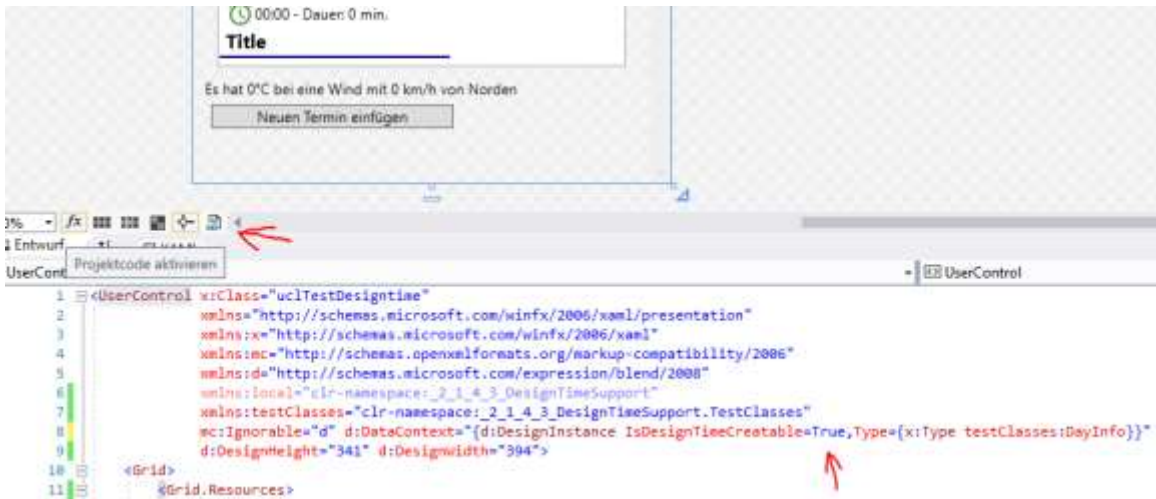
00:00 - Dauer: 0 min.
Title

Es hat 0°C bei eine Wind mit 0 km/h von Norden
Neuen Termin einfügen

0% fx
Entwurf
UserCont Projektcode aktivieren
UserControl

1 <UserControl x:Class="uclTestDesigntime"
2 xmlns="http://schemas.microsoft.com/winfx/2006/xaml/presentation"
3 xmlns:x="http://schemas.microsoft.com/winfx/2006/xaml"
4 xmlns:mc="http://schemas.openxmlformats.org/markup-compatibility/2006"
5 xmlns:d="http://schemas.microsoft.com/expression/blend/2008"
6 xmlns:local="clr-namespace:_2_1_4_3_DesignTimeSupport"
7 xmlns:testClasses="clr-namespace:_2_1_4_3_DesignTimeSupport.TestClasses"
8 mc:Ignorable="d" d:DataContext="{d:DesignInstance IsDesignTimeCreatable=True,Type={x:Type testClasses:DayInfo}}"
9 d:DesignHeight="341" d:DesignWidth="394">
10 <Grid>
11 <Grid.Resources>